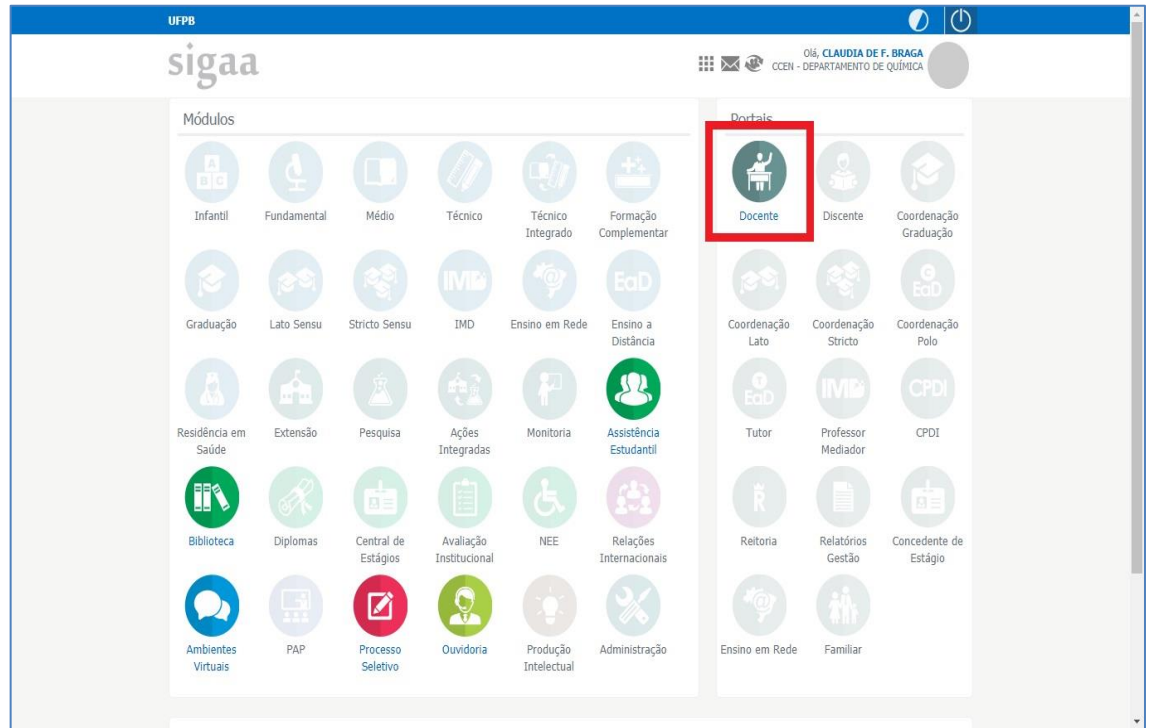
UFPB

sigaa

Olá, CLAUDIA DE F. BRAGA
CCEN - DEPARTAMENTO DE QUÍMICA

Módulos

Infantil
Fundamental
Médio
Técnico
Técnico Integrado
Formação Complementar

Graduação
Lato Sensu
Stricto Sensu
IMD
Ensino em Rede
Ensino a Distância

Residência em Saúde
Extensão
Pesquisa
Ações Integradas
Monitoria
Assistência Estudantil

Biblioteca
Diplomas
Central de Estágios
Avaliação Institucional
NEE
Relações Internacionais

Ambientes Virtuais
PAP
Processo Seletivo
Ouvidoria
Produção Intelectual
Administração

Portais

Docente
Discente
Coordenação Graduação

Coordenação Lato
Coordenação Stricto
Coordenação Polo

Tutor
Professor Mediador
CPDI

Reitoria
Relatórios Gestão
Concedente de Estágio

Ensino em Rede
Familiar